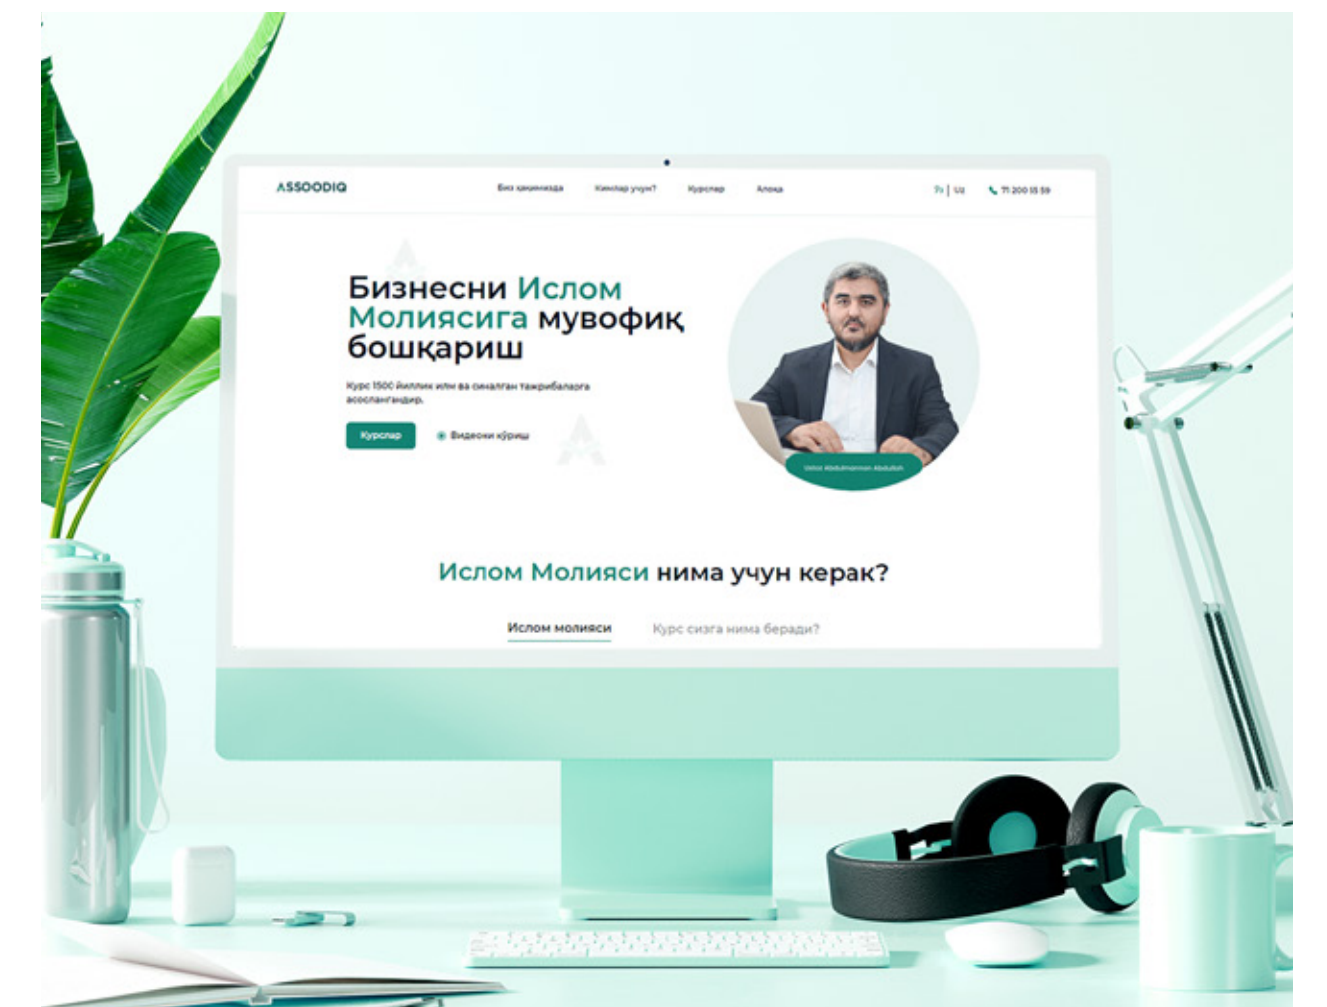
ASSODIQ

Биз ҳақимизда Кимлар учун? Курслар Алоқа

Ўз | Uz 71 200 15 59

Бизнесни Ислом Молиясига мувофиқ бошқариш

Курс 1500 йиллик илм ва синалган тажрибаларга асослангандир.

Курслар

Видеони кўриш

Ustoz Abdulmannon Abdulloh

Ислом Молияси нима учун керак?

Ислом молияси

Курс сизга нима беради?